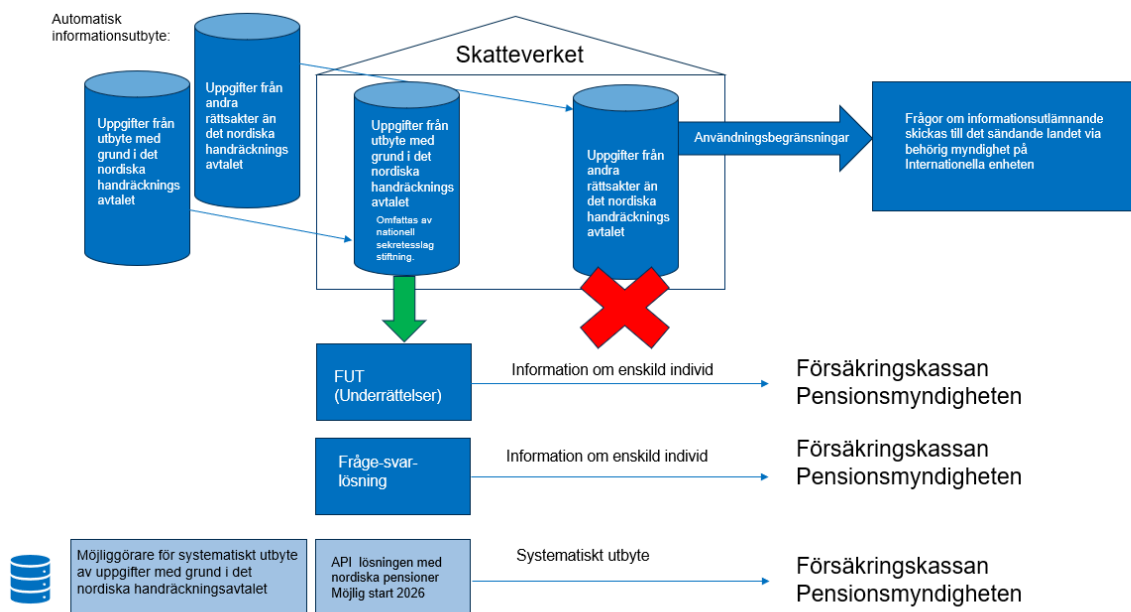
Automatisk informationsutbyte:

Uppgifter från utbyte med grund i det nordiska handräcknings avtalet

Uppgifter från andra rättsakter än det nordiska handräcknings avtalet

Skatteverket

Uppgifter från utbyte med grund i det nordiska handräcknings avtalet

Omfattas av nationell sekretesslag stiftning.

Uppgifter från andra rättsakter än det nordiska handräcknings avtalet

Användningsbegränsningar

Frågor om informationsutlämnande skickas till det sändande landet via behörig myndighet på Internationella enheten

FUT (Underrättelser)

Information om enskild individ

Försäkringskassan Pensionsmyndigheten

Fråge-svar-lösning

Information om enskild individ

Försäkringskassan Pensionsmyndigheten

Möjliggörare för systematiskt utbyte av uppgifter med grund i det nordiska handräckningsavtalet

API lösningen med nordiska pensioner Möjlig start 2026

Systematiskt utbyte

Försäkringskassan Pensionsmyndigheten